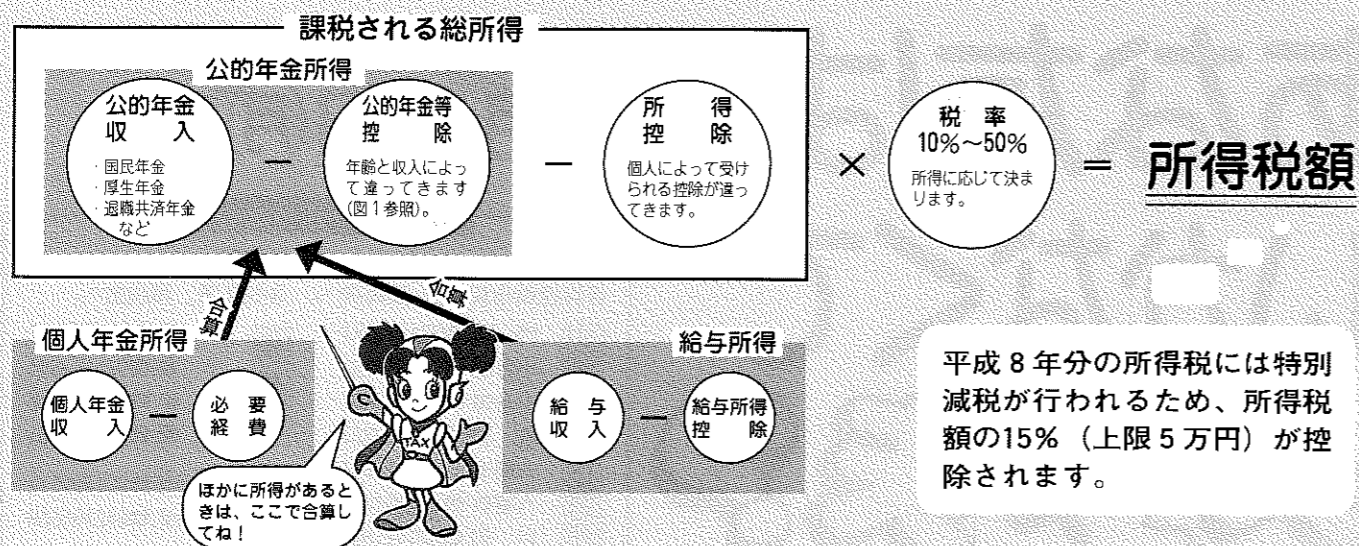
課税される総所得

公的年金所得

公的年金収入

・国民年金
・厚生年金
・退職共済年金 など

－

公的年金等控除

年齢と収入によって違ってきます(図1参照)。

－

所得控除

個人によって受けられる控除が違ってきます。

×

税率
10%～50%

所得に応じて決まります。

＝ 所得税額

合算

合算

個人年金所得

個人年金収入 － 必要経費

TAX

ほかに所得があるときは、ここで合算してね！

給与所得

給与収入 － 給与所得控除

平成8年分の所得税には特別減税が行われるため、所得税額の15%（上限5万円）が控除されます。